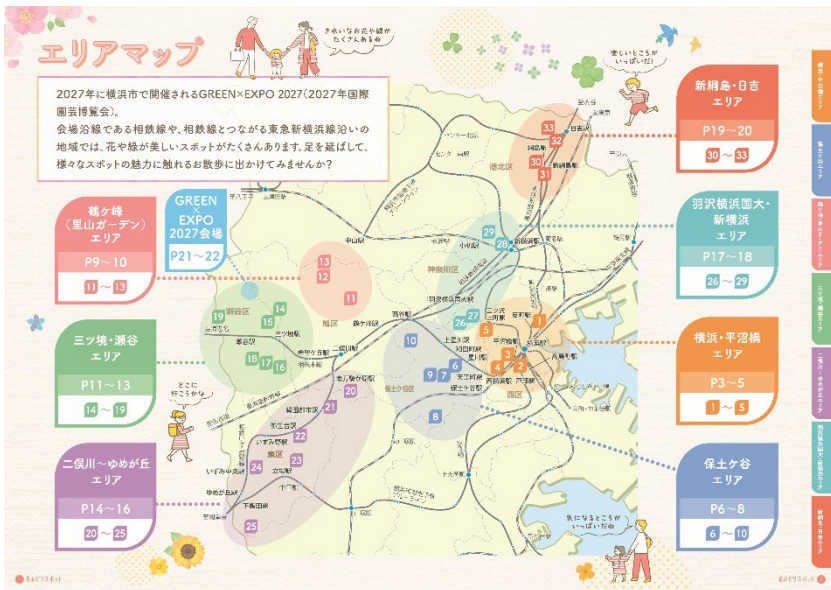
エリアマップ

きれいなお花や緑がたくさんあるね

美しいところがいっぱいだ!

2027年に横浜市で開催されるGREEN×EXPO 2027(2027年国際園芸博覧会)。
会場沿線である相鉄線や、相鉄線とつながる東急新横浜線沿いの地域では、花や緑が美しいスポットがたくさんあります。足を延ばして、様々なスポットの魅力に触れるお散歩に出かけてみませんか?

新綱島・日吉エリア
P19～20
30～33

羽沢横浜国大・新横浜エリア
P17～18
26～29

横浜・平沼橋エリア
P3～5
1～5

保土ケ谷エリア
P6～8
6～10

鶴ヶ峰(里山ガーデン)エリア
P9～10
11～13

GREEN×EXPO 2027会場
P21～22

三ツ境・瀬谷エリア
P11～13
14～19

二俣川～ゆめが丘エリア
P14～16
20～25

どこに行こうかな

気になるところがいっぱい!

港北区
神奈川区
旭区
瀬谷区
保土ケ谷区
西区
泉区

新横浜駅
羽沢横浜国大駅
横浜駅
平沼橋駅
西横浜駅
天王町駅
星川駅
和田町駅
上星川駅
鶴ヶ峰駅
西谷駅
二俣川駅
希望ヶ丘駅
三ツ境駅
瀬谷駅
南万騎が原駅
緑園都市駅
弥生台駅
いずみ野駅
いずみ中央駅
ゆめが丘駅
新綱島駅
綱島駅
日吉駅

30 31 32 33 29 28 27 26 1 2 3 4 5 6 7 8 9 10 11 12 13 14 15 16 17 18 19 20 21 22 23 24 25